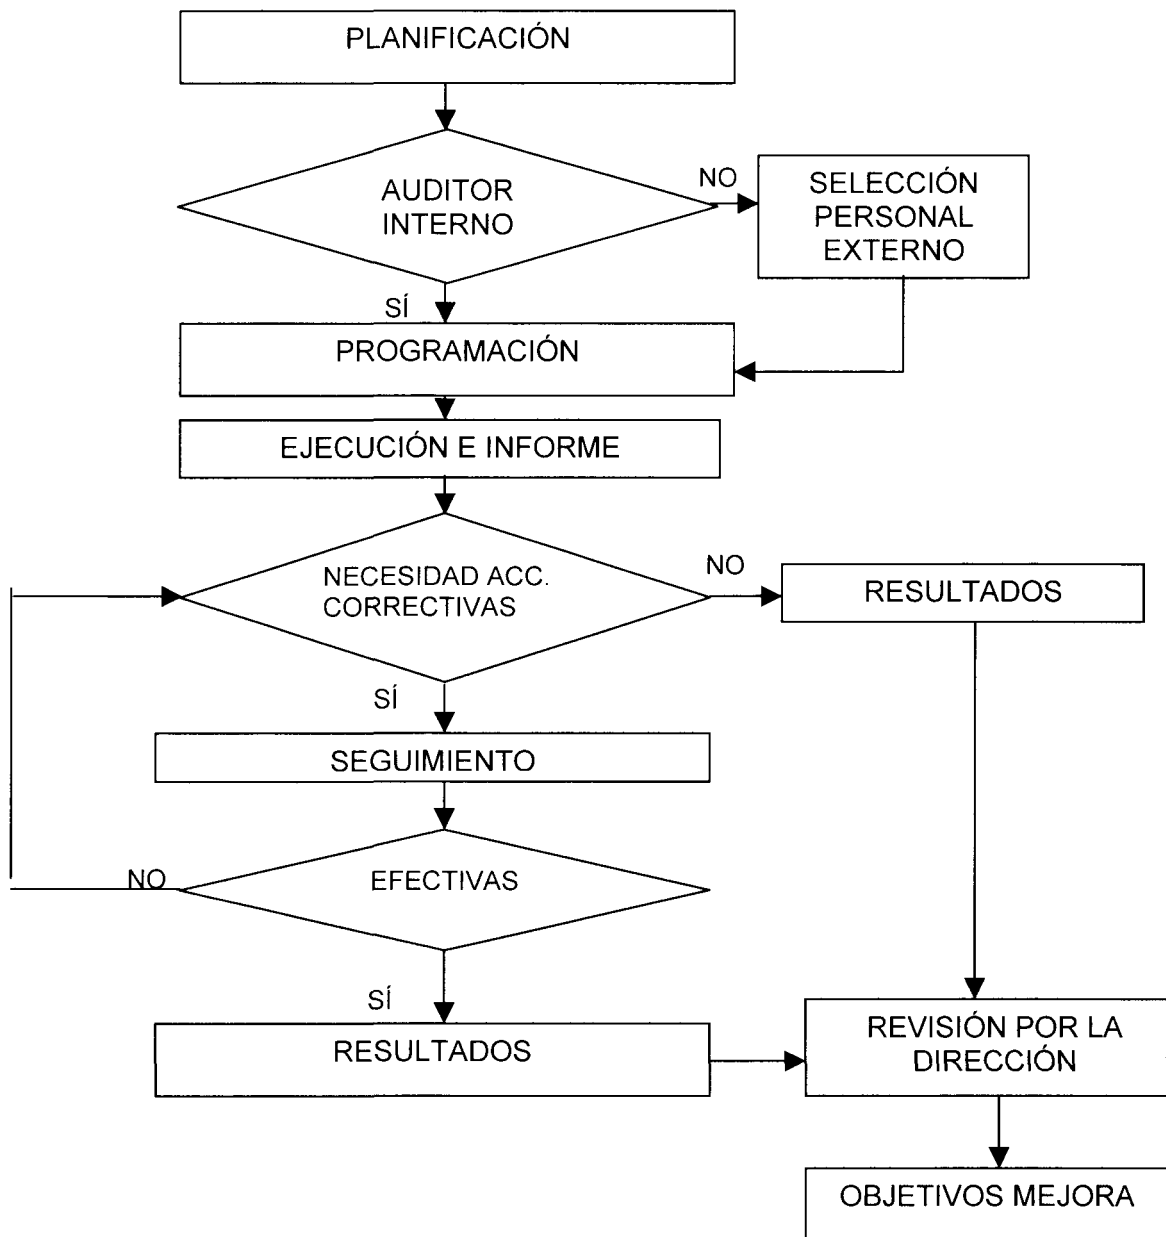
PLANIFICACIÓN

AUDITOR INTERNO

NO

SELECCIÓN PERSONAL EXTERNO

SÍ

PROGRAMACIÓN

EJECUCIÓN E INFORME

NECESIDAD ACC. CORRECTIVAS

NO

RESULTADOS

SÍ

SEGUIMIENTO

NO

EFECTIVAS

SÍ

RESULTADOS

REVISIÓN POR LA DIRECCIÓN

OBJETIVOS MEJORA